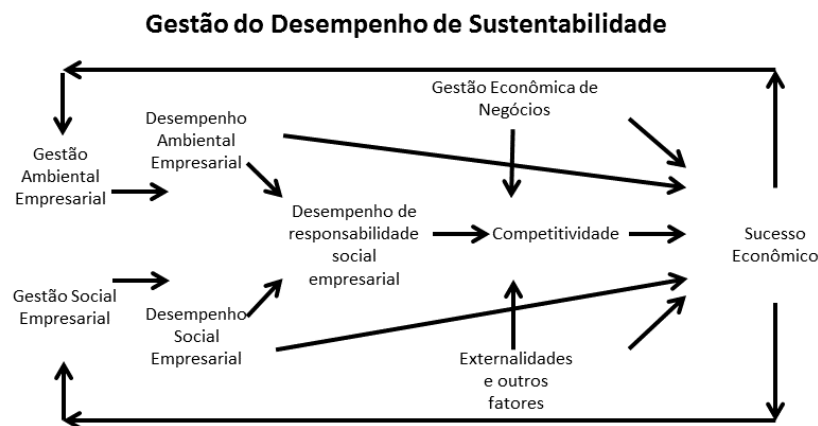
Gestão do Desempenho de Sustentabilidade

Gestão Econômica de Negócios

Desempenho Ambiental Empresarial

Gestão Ambiental Empresarial

Desempenho de responsabilidade social empresarial

Competitividade

Sucesso Econômico

Gestão Social Empresarial

Desempenho Social Empresarial

Externalidades e outros fatores